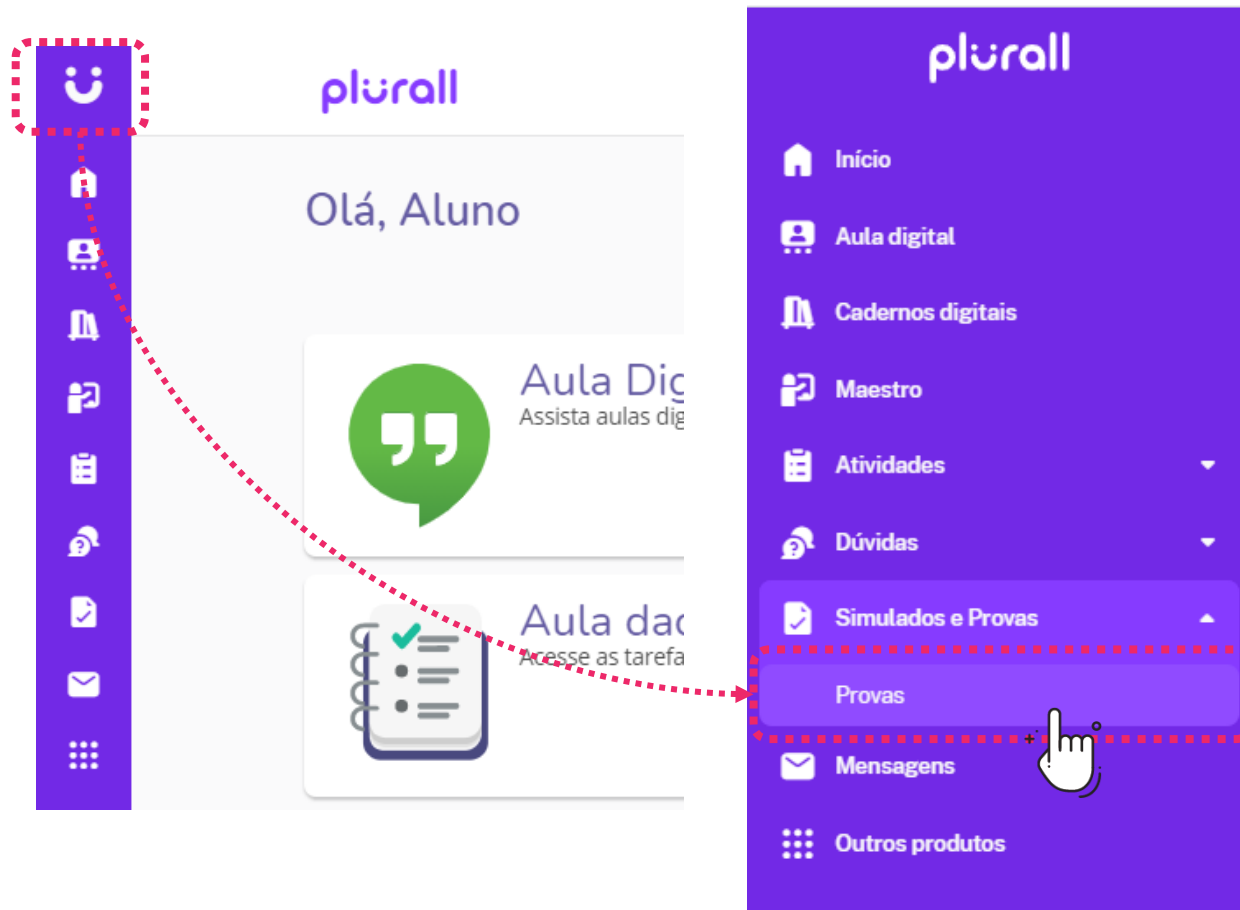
plurall

Olá, Aluno

Aula Dig
Assista aulas dig

Aula dad
Acesse as tarefa

plurall

Início
Aula digital
Cadernos digitais
Maestro
Atividades
Dúvidas
Simulados e Provas
Provas
Mensagens
Outros produtos